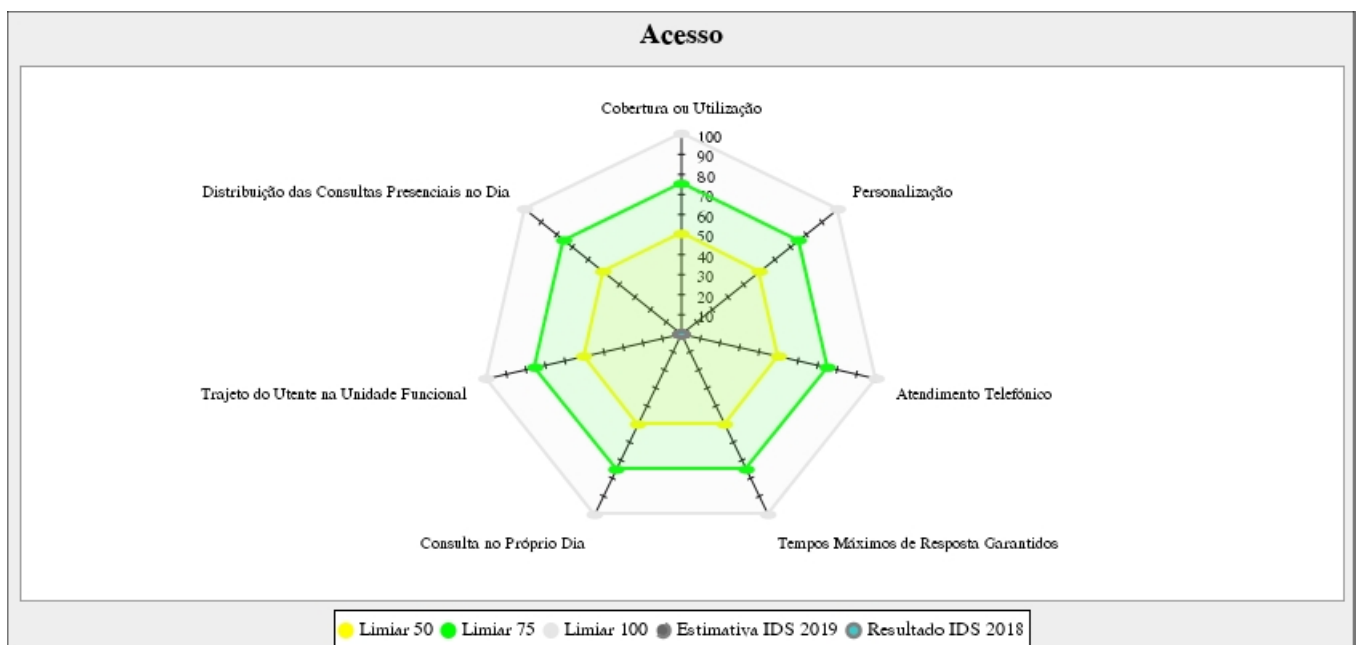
Acesso

Cobertura ou Utilização

100
90
80
70
60
50
40
30
20
10

Distribuição das Consultas Presenciais no Dia

Personalização

Trajeto do Utente na Unidade Funcional

Atendimento Telefónico

Consulta no Próprio Dia

Tempos Máximos de Resposta Garantidos

Limiar 50 Limiar 75 Limiar 100 Estimativa IDS 2019 Resultado IDS 2018